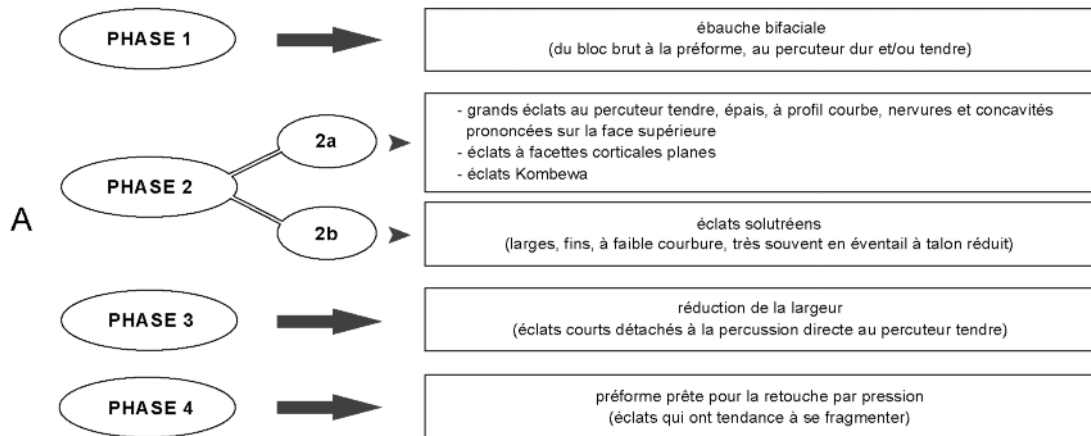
A

PHASE 1

ébauche bifaciale
(du bloc brut à la préforme, au percuteur dur et/ou tendre)

PHASE 2

2a

- grands éclats au percuteur tendre, épais, à profil courbe, nervures et concavités prononcées sur la face supérieure
- éclats à facettes corticales planes
- éclats Kombewa

2b

éclats solutréens
(larges, fins, à faible courbure, très souvent en éventail à talon réduit)

PHASE 3

réduction de la largeur
(éclats courts détachés à la percussion directe au percuteur tendre)

PHASE 4

préforme prête pour la retouche par pression
(éclats qui ont tendance à se fragmenter)